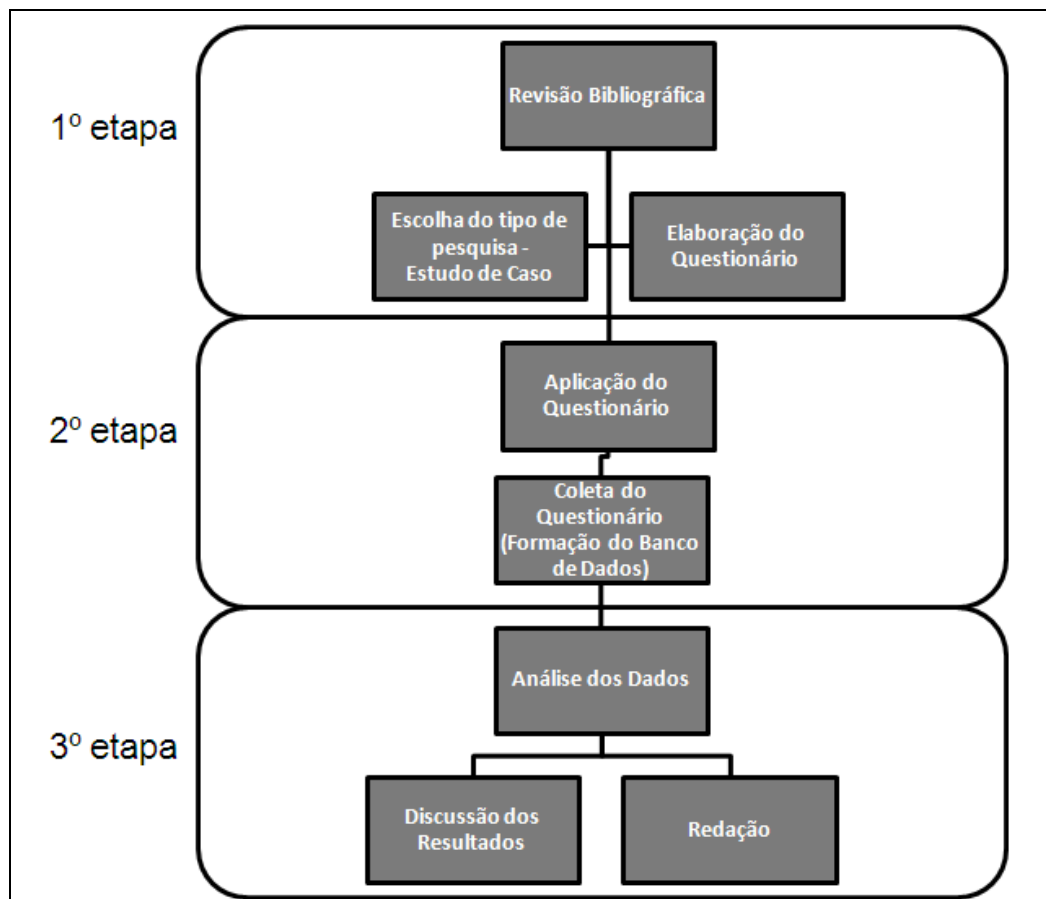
1º etapa

Revisão Bibliográfica

Escolha do tipo de pesquisa - Estudo de Caso

Elaboração do Questionário

2º etapa

Aplicação do Questionário

Coleta do Questionário (Formação do Banco de Dados)

3º etapa

Análise dos Dados

Discussão dos Resultados

Redação